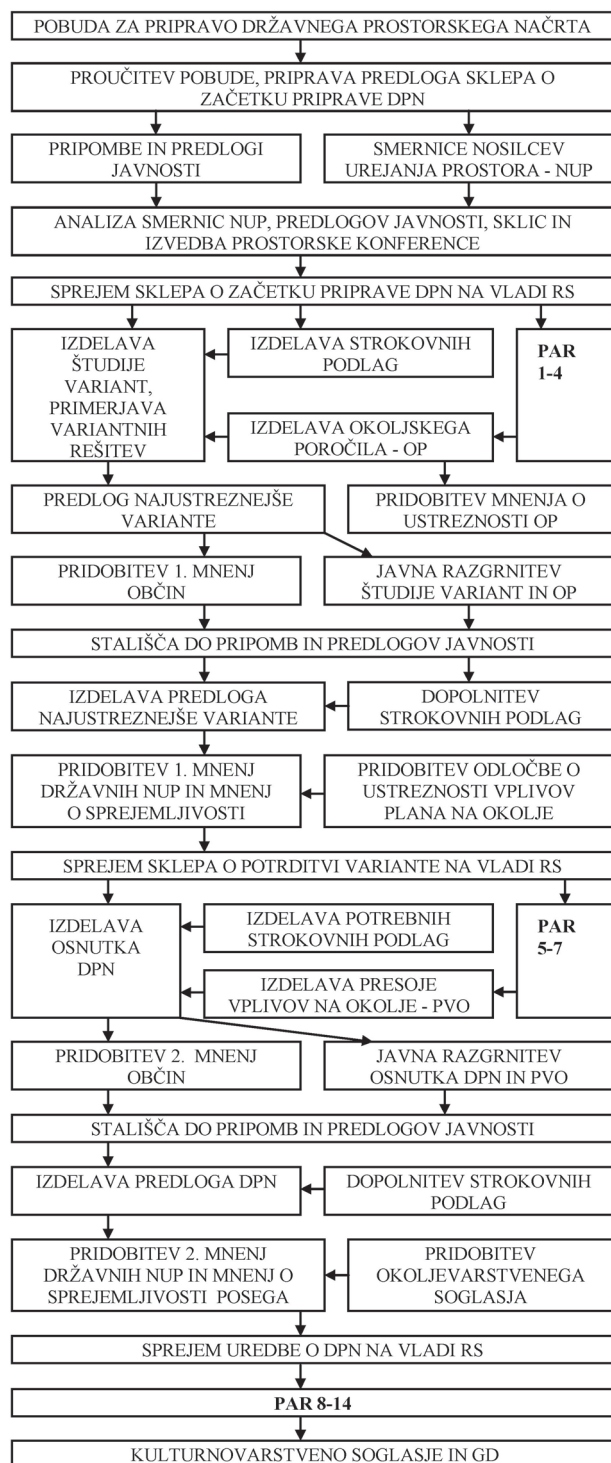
POBUDA ZA PRIPRAVO DRŽAVNEGA PROSTORSKEGA NAČRTA

PROUČITEV POBUDE, PRIPRAVA PREDLOGA SKLEPA O ZAČETKU PRIPRAVE DPN

PRIPOMBE IN PREDLOGI JAVNOSTI

SMERNICE NOSILCEV UREJANJA PROSTORA - NUP

ANALIZA SMERNIC NUP, PREDLOGOV JAVNOSTI, SKLIC IN IZVEDBA PROSTORSKE KONFERENCE

SPREJEM SKLEPA O ZAČETKU PRIPRAVE DPN NA VLADI RS

IZDELAVA ŠTUDIJE VARIANT, PRIMERJAVA VARIANTNIH REŠITEV

IZDELAVA STROKOVNIH PODLAG

PAR 1-4

IZDELAVA OKOLJSKEGA POROČILA - OP

PREDLOG NAJUSTREZNEJŠE VARIANTE

PRIDOBITEV MNENJA O USTREZNOSTI OP

PRIDOBITEV 1. MNENJ OBČIN

JAVNA RAZGRNITEV ŠTUDIJE VARIANT IN OP

STALIŠČA DO PRIPOMB IN PREDLOGOV JAVNOSTI

IZDELAVA PREDLOGA NAJUSTREZNEJŠE VARIANTE

DOPOLNITEV STROKOVNIH PODLAG

PRIDOBITEV 1. MNENJ DRŽAVNIH NUP IN MNENJ O SPREJEMLJIVOSTI

PRIDOBITEV ODLOČBE O USTREZNOSTI VPLIVOV PLANA NA OKOLJE

SPREJEM SKLEPA O POTRDITVI VARIANTE NA VLADI RS

IZDELAVA OSNUTKA DPN

IZDELAVA POTREBNIH STROKOVNIH PODLAG

PAR 5-7

IZDELAVA PRESOJE VPLIVOV NA OKOLJE - PVO

PRIDOBITEV 2. MNENJ OBČIN

JAVNA RAZGRNITEV OSNUTKA DPN IN PVO

STALIŠČA DO PRIPOMB IN PREDLOGOV JAVNOSTI

IZDELAVA PREDLOGA DPN

DOPOLNITEV STROKOVNIH PODLAG

PRIDOBITEV 2. MNENJ DRŽAVNIH NUP IN MNENJ O SPREJEMLJIVOSTI POSEGA

PRIDOBITEV OKOLJEVARSTVENEGA SOGLASJA

SPREJEM UREDBE O DPN NA VLADI RS

PAR 8-14

KULTURNOVARSTVENO SOGLASJE IN GD